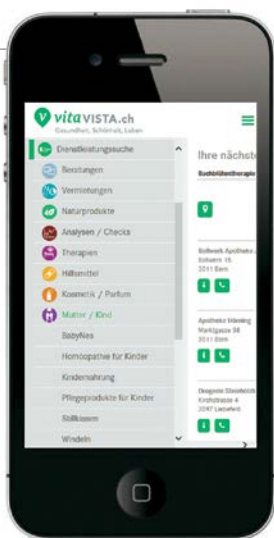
vitaVISTA.ch
Gesundheit, Schönheit, Leben

Dienstleistungssuche
Beratungen
Vermietungen
Naturprodukte
Analysen / Checks
Therapien
Hilfsmittel
Kosmetik / Parfum
Mutter / Kind
BabyNes
Homöopathie für Kinder
Kindernahrung
Pflegeprodukte für Kinder
Stillkissen
Windeln

Ihre nächste
Bachblütentherapie

Bollwerk Apotheke
Bollwerk 15
3011 Bern

Apotheke Interlag
Marktgasse 38
3011 Bern

Drogerie Steinbach
Kirchstrasse 4
3097 Liebefeld